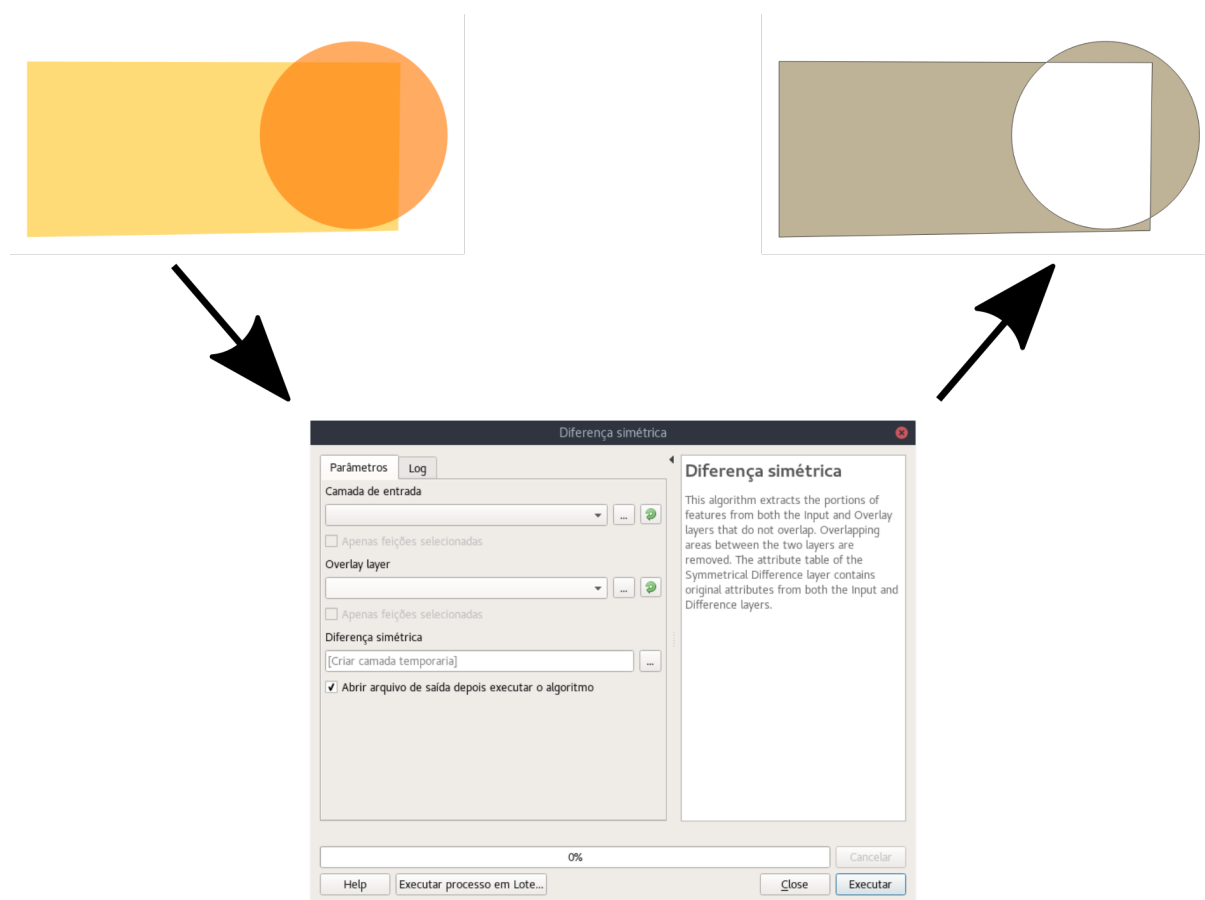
Diferença simétrica

Parâmetros
Log

Camada de entrada

...

Apenas feições selecionadas

Overlay layer

...

Apenas feições selecionadas

Diferença simétrica

[Criar camada temporaria]
...

✓ Abrir arquivo de saída depois executar o algoritmo

Diferença simétrica

This algorithm extracts the portions of features from both the Input and Overlay layers that do not overlap. Overlapping areas between the two layers are removed. The attribute table of the Symmetrical Difference layer contains original attributes from both the Input and Difference layers.

0%
Cancelar

Help
Executar processo em Lote...
Close
Executar